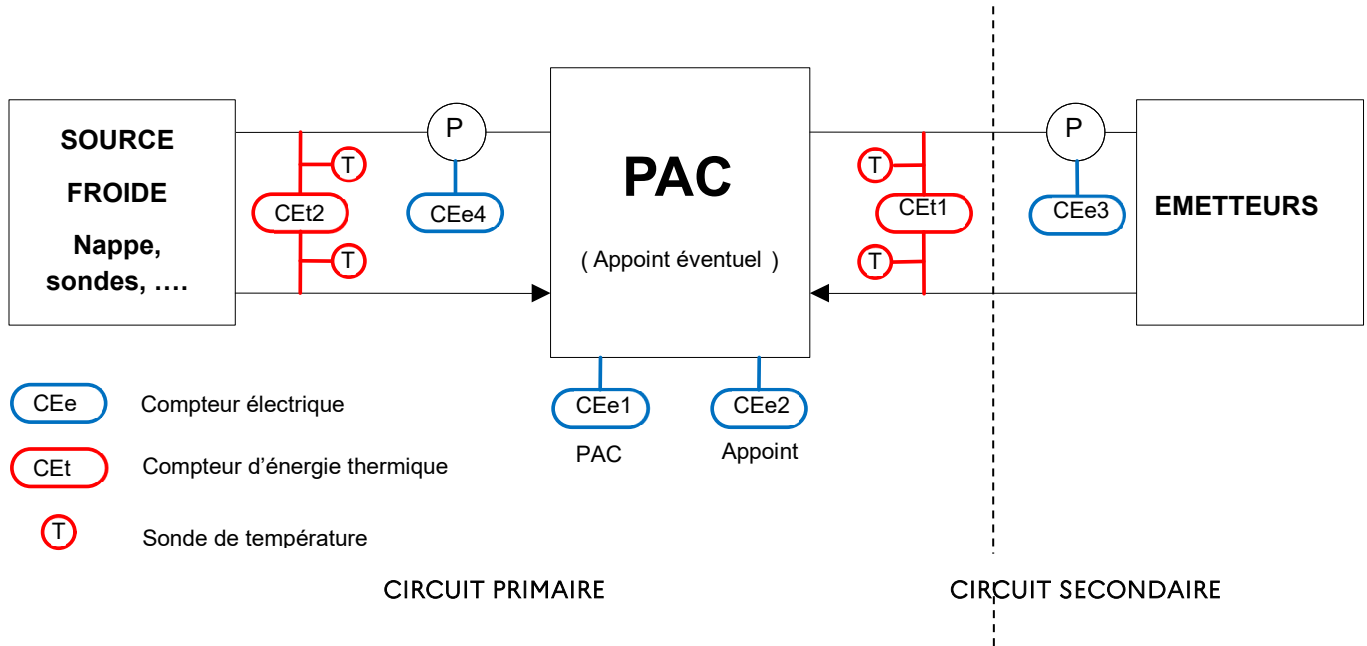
SOURCE FROIDE
Nappe, sondes, ….

P

T

CEt2

T

CEe4

PAC

( Appoint éventuel )

T

CEt1

T

P

CEe3

EMETTEURS

CEe1
PAC

CEe2
Appoint

CEe Compteur électrique

CEt Compteur d'énergie thermique

T Sonde de température

CIRCUIT PRIMAIRE

CIRCUIT SECONDAIRE